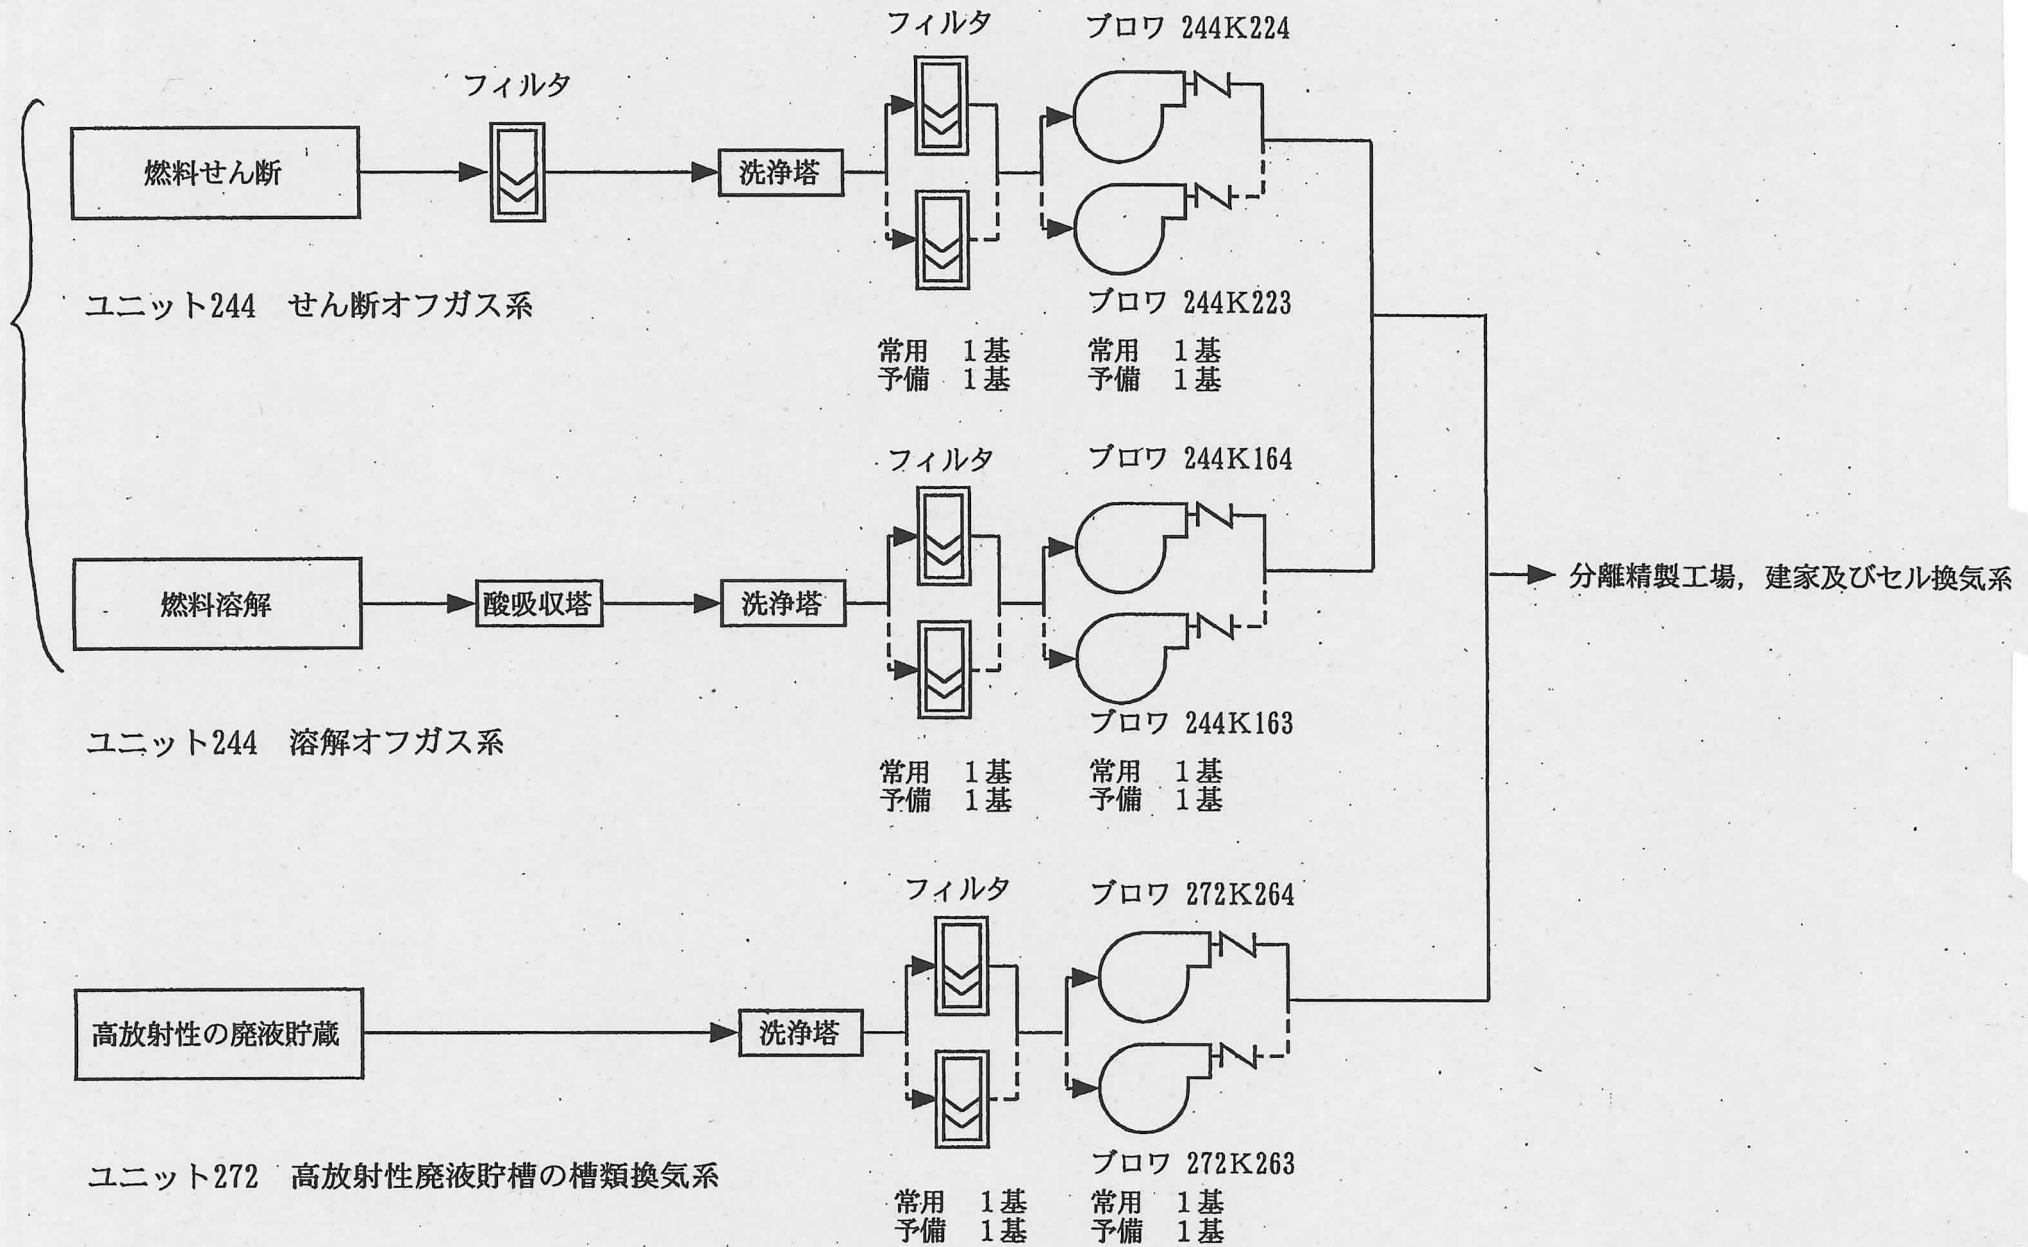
フィルタ

ブロワ 244K224

フィルタ

燃料せん断

洗浄塔

ユニット244　せん断オフガス系

ブロワ 244K223

常用　１基
予備　１基

常用　１基
予備　１基

フィルタ

ブロワ 244K164

燃料溶解

酸吸収塔

洗浄塔

分離精製工場，建家及びセル換気系

ブロワ 244K163

ユニット244　溶解オフガス系

常用　１基
予備　１基

常用　１基
予備　１基

フィルタ

ブロワ 272K264

高放射性の廃液貯蔵

洗浄塔

ブロワ 272K263

ユニット272　高放射性廃液貯槽の槽類換気系

常用　１基
予備　１基

常用　１基
予備　１基